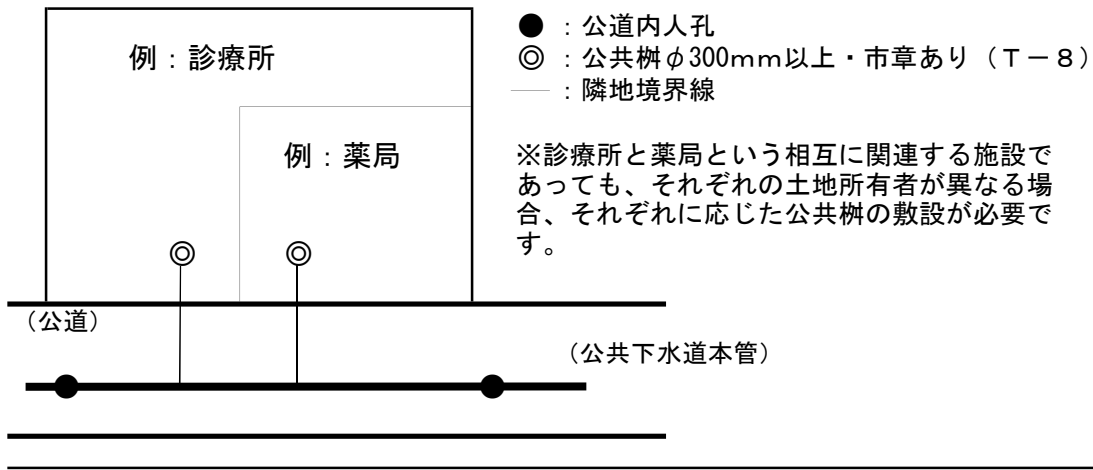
例：診療所

例：薬局

●：公道内人孔
◎：公共桝$\phi$300mm以上・市章あり（T－8）
：隣地境界線

※診療所と薬局という相互に関連する施設であっても、それぞれの土地所有者が異なる場合、それぞれに応じた公共桝の敷設が必要です。

（公道）

（公共下水道本管）